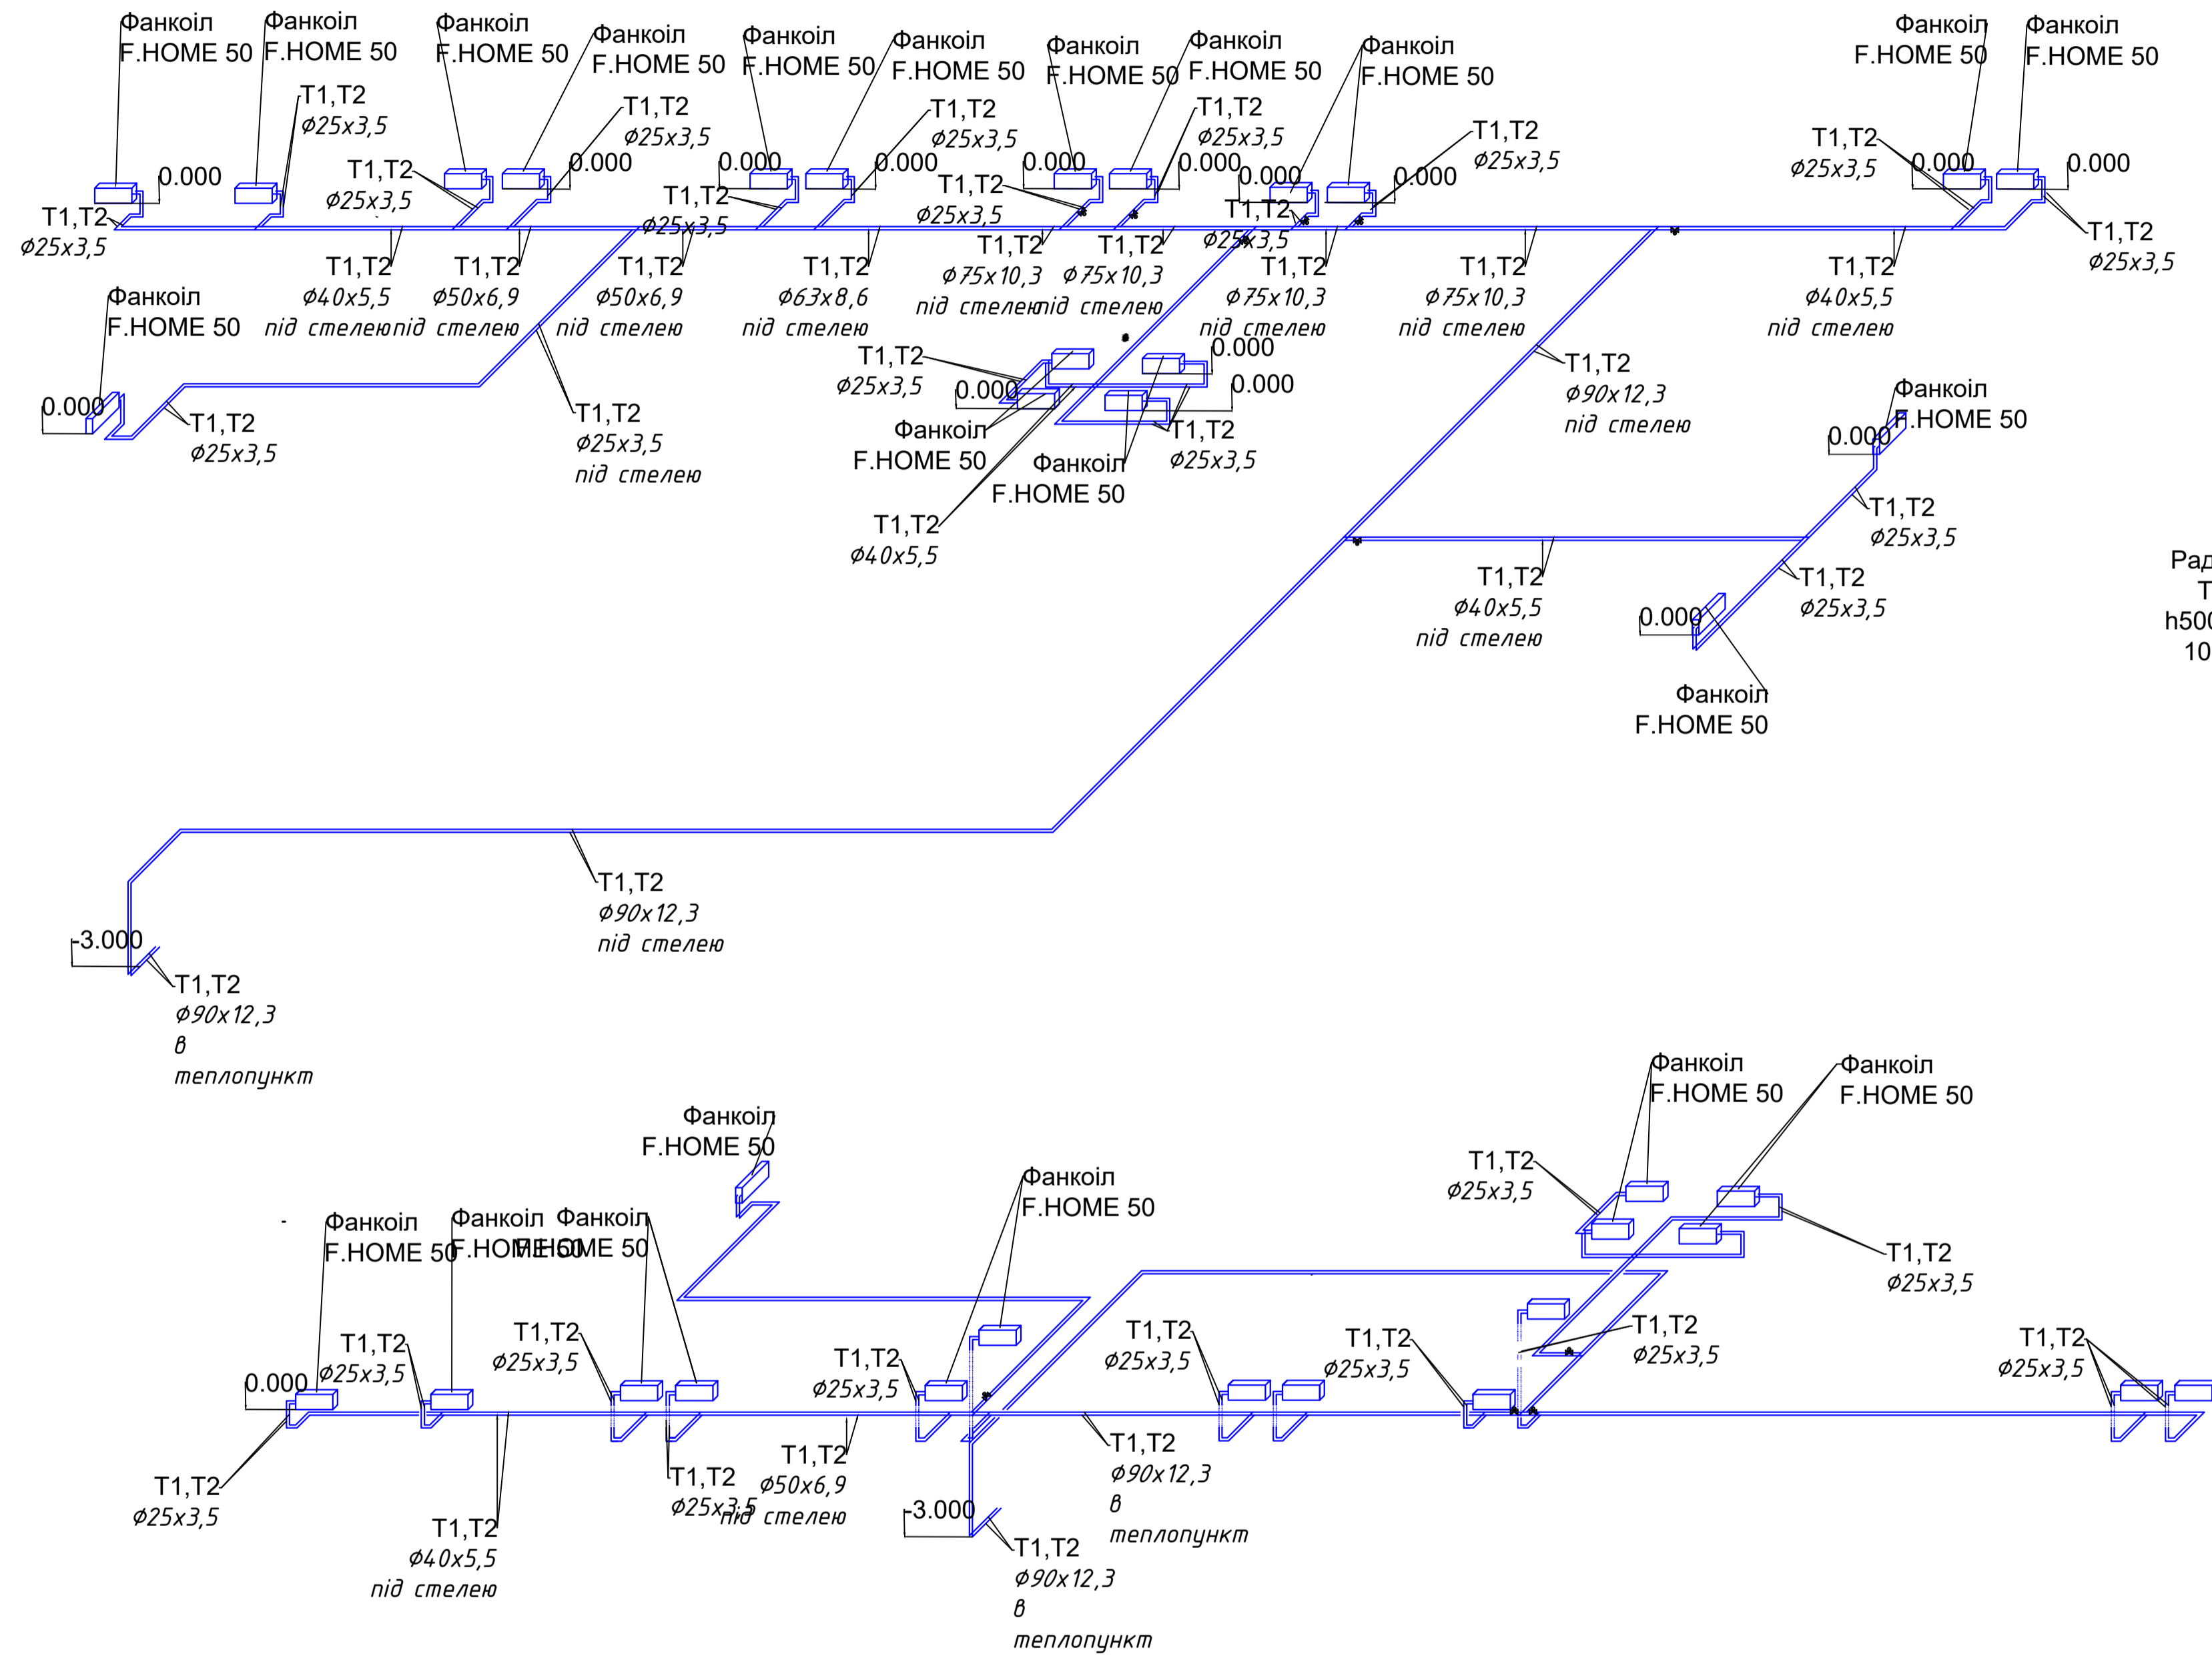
Фанкоіл F.HOME 50
Фанкоіл F.HOME 50
Фанкоіл F.HOME 50
Фанкоіл F.HOME 50
Фанкоіл F.HOME 50
Фанкоіл F.HOME 50
Фанкоіл F.HOME 50
Фанкоіл F.HOME 50
Фанкоіл F.HOME 50
Фанкоіл F.HOME 50
Фанкоіл F.HOME 50

T1,T2 $\phi25x3,5$
T1,T2 $\phi25x3,5$
T1,T2 $\phi25x3,5$
T1,T2 $\phi25x3,5$
T1,T2 $\phi25x3,5$
T1,T2 $\phi25x3,5$
T1,T2 $\phi25x3,5$
T1,T2 $\phi25x3,5$
T1,T2 $\phi25x3,5$
T1,T2 $\phi25x3,5$
T1,T2 $\phi25x3,5$
T1,T2 $\phi25x3,5$

0.000 0.000 0.000 0.000 0.000 0.000 0.000 0.000 0.000 0.000 0.000 0.000

T1,T2 $\phi40x5,5$ під стелею
T1,T2 $\phi50x6,9$ під стелею
T1,T2 $\phi50x6,9$ під стелею
T1,T2 $\phi63x8,6$ під стелею
T1,T2 $\phi75x10,3$ під стелею
T1,T2 $\phi75x10,3$ під стелею
T1,T2 $\phi75x10,3$ під стелею
T1,T2 $\phi75x10,3$ під стелею
T1,T2 $\phi40x5,5$ під стелею

Фанкоіл F.HOME 50
0.000
T1,T2 $\phi25x3,5$
T1,T2 $\phi25x3,5$ під стелею
T1,T2 $\phi25x3,5$
0.000
0.000
0.000
Фанкоіл F.HOME 50
Фанкоіл F.HOME 50
T1,T2 $\phi25x3,5$
T1,T2 $\phi40x5,5$
T1,T2 $\phi90x12,3$ під стелею
Фанкоіл F.HOME 50
0.000
T1,T2 $\phi25x3,5$
T1,T2 $\phi40x5,5$ під стелею
T1,T2 $\phi25x3,5$
0.000
Фанкоіл F.HOME 50
Рад
T
h500
10

T1,T2 $\phi90x12,3$ під стелею
-3.000
T1,T2 $\phi90x12,3$ в теплопункт

Фанкоіл F.HOME 50
Фанкоіл F.HOME 50
Фанкоіл F.HOME 50
Фанкоіл F.HOME 50
Фанкоіл F.HOME 50
Фанкоіл F.HOME 50
Фанкоіл F.HOME 50
T1,T2 $\phi25x3,5$
T1,T2 $\phi25x3,5$
T1,T2 $\phi25x3,5$
T1,T2 $\phi25x3,5$
T1,T2 $\phi25x3,5$
T1,T2 $\phi25x3,5$
T1,T2 $\phi25x3,5$
T1,T2 $\phi25x3,5$
T1,T2 $\phi25x3,5$
0.000
T1,T2 $\phi25x3,5$
T1,T2 $\phi40x5,5$ під стелею
T1,T2 $\phi25x3,5$
T1,T2 $\phi50x6,9$ під стелею
-3.000
T1,T2 $\phi90x12,3$ в теплопункт
T1,T2 $\phi90x12,3$ в теплопункт